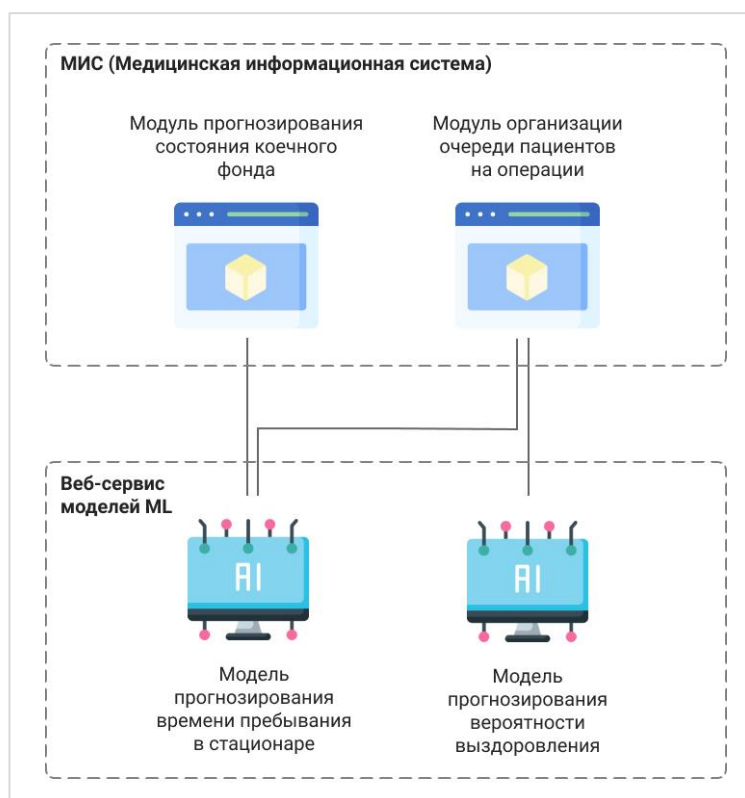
МИС (Медицинская информационная система)

Модуль прогнозирования состояния коечного фонда

Модуль организации очереди пациентов на операции

Веб-сервис моделей ML

AI

AI

Модель прогнозирования времени пребывания в стационаре

Модель прогнозирования вероятности выздоровления